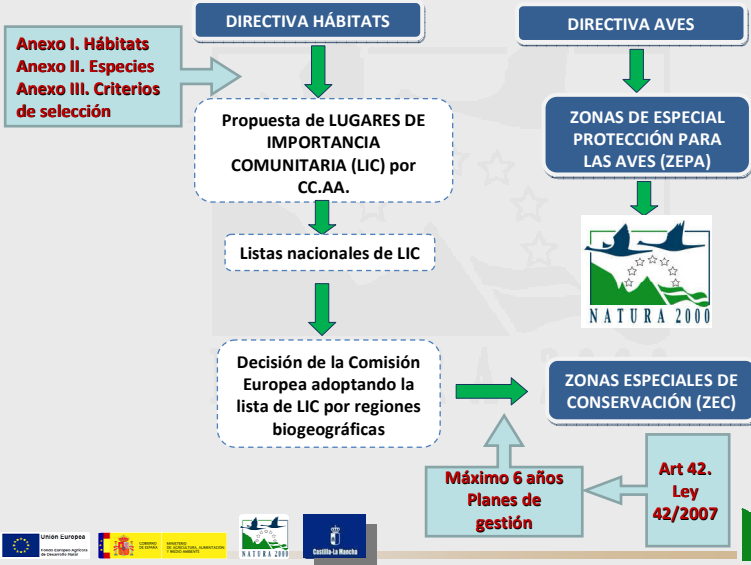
DIRECTIVA HÁBITATS

DIRECTIVA AVES

Anexo I. Hábitats
Anexo II. Especies
Anexo III. Criterios de selección

Propuesta de LUGARES DE IMPORTANCIA COMUNITARIA (LIC) por CC.AA.

ZONAS DE ESPECIAL PROTECCIÓN PARA LAS AVES (ZEPA)

Listas nacionales de LIC

NATURA 2000

Decisión de la Comisión Europea adoptando la lista de LIC por regiones biogeográficas

ZONAS ESPECIALES DE CONSERVACIÓN (ZEC)

Máximo 6 años
Planes de gestión

Art 42. Ley 42/2007

Unión Europea
Fondo Europeo Agrícola de Desarrollo Rural

GOBIERNO DE ESPAÑA
MINISTERIO DE AGRICULTURA, ALIMENTACIÓN Y MEDIO AMBIENTE

NATURA 2000

Castilla-La Mancha